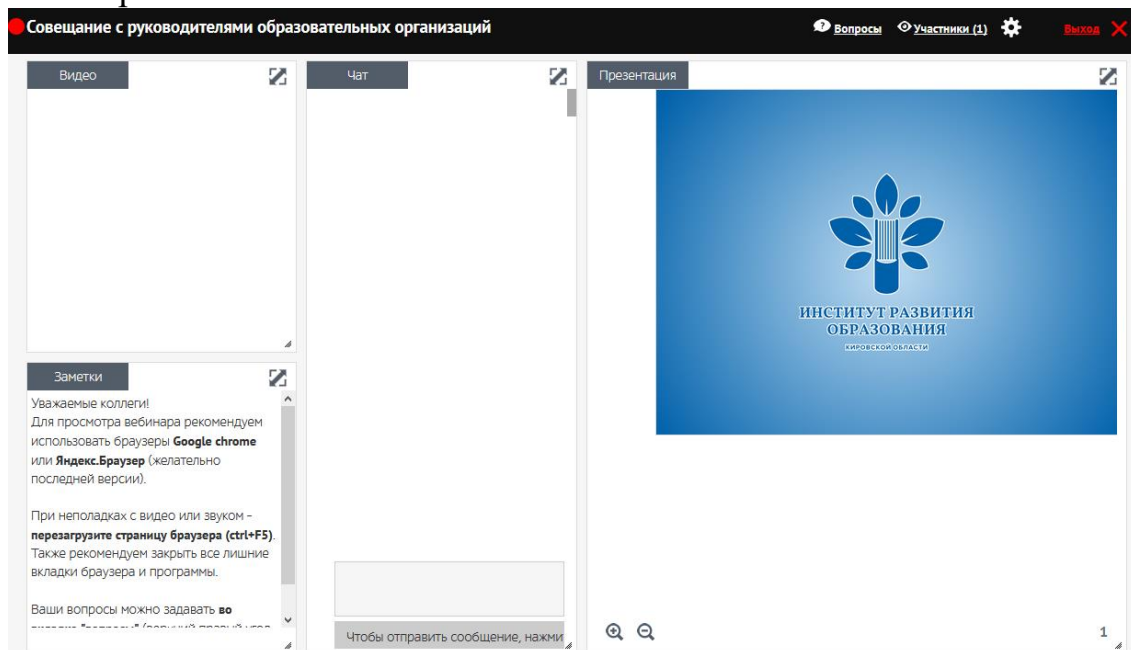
Совещание с руководителями образовательных организаций

Вопросы Участники (1) Выход

Видео

Заметки

Уважаемые коллеги!
Для просмотра вебинара рекомендуем использовать браузеры **Google chrome** или **Яндекс.Браузер** (желательно последней версии).

При неполадках с видео или звуком - **перезагрузите страницу браузера (ctrl+F5)**. Также рекомендуем закрыть все лишние вкладки браузера и программы.

Ваши вопросы можно задавать **во** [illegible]

Чат

Чтобы отправить сообщение, нажми

Презентация

ИНСТИТУТ РАЗВИТИЯ ОБРАЗОВАНИЯ
КИРОВСКОЙ ОБЛАСТИ

1